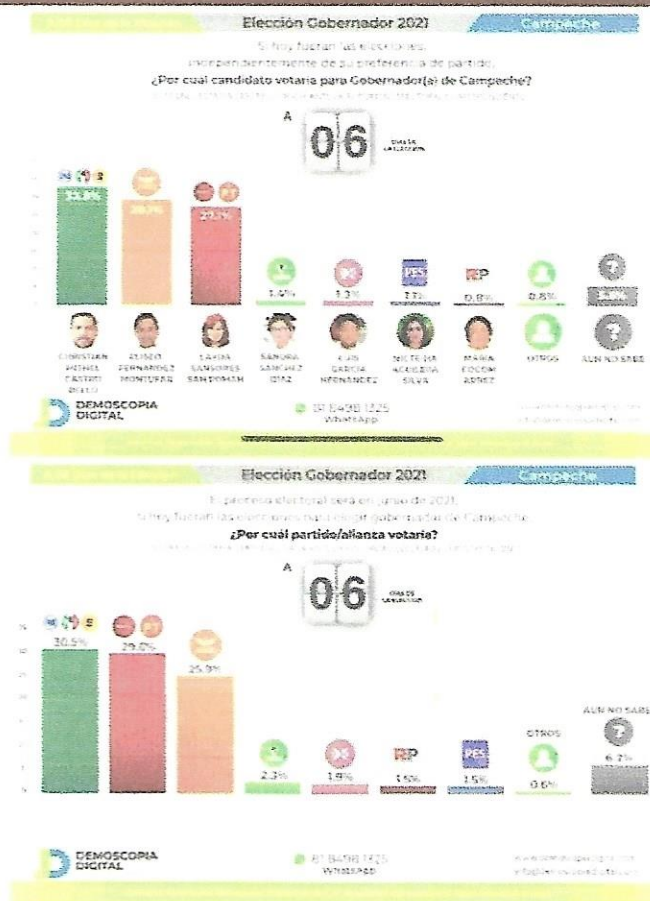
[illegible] Elección Gobernador 2021 Campeche

Si hoy fueran las elecciones, independientemente de su preferencia de partido,
¿Por cuál candidato votaría para Gobernador(a) de Campeche?
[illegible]

A 06 DÍAS DE LA ELECCIÓN

33.8%
28.7%
27.1%
1.5%
1.2%
1.1%
0.8%
0.8%
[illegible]

CHRISTIAN MISHEL CASTRO BELLO
ELISEO FERNÁNDEZ MONTUFAR
LAYDA SANSORES SAN ROMÁN
SANDRA SÁNCHEZ DÍAZ
LUIS GARCÍA HERNÁNDEZ
NICTE-HA ACEVEDO SILVA
MARÍA FOCOM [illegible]
OTROS
AÚN NO SABE

PES
RSP

DEMOSCOPIA DIGITAL
81 8498 1225 WhatsApp
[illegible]

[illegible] Elección Gobernador 2021 Campeche

El proceso electoral será en junio de 2021,
Si hoy fueran las elecciones para elegir gobernador de Campeche
¿Por cuál partido/alianza votaría?
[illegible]

A 06 DÍAS DE LA ELECCIÓN

30.5%
29.0%
25.9%
2.3%
1.9%
1.5%
1.5%
0.6%
6.7%

RSP
PES
OTROS
AÚN NO SABE

DEMOSCOPIA DIGITAL
81 8498 1225 WhatsApp
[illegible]